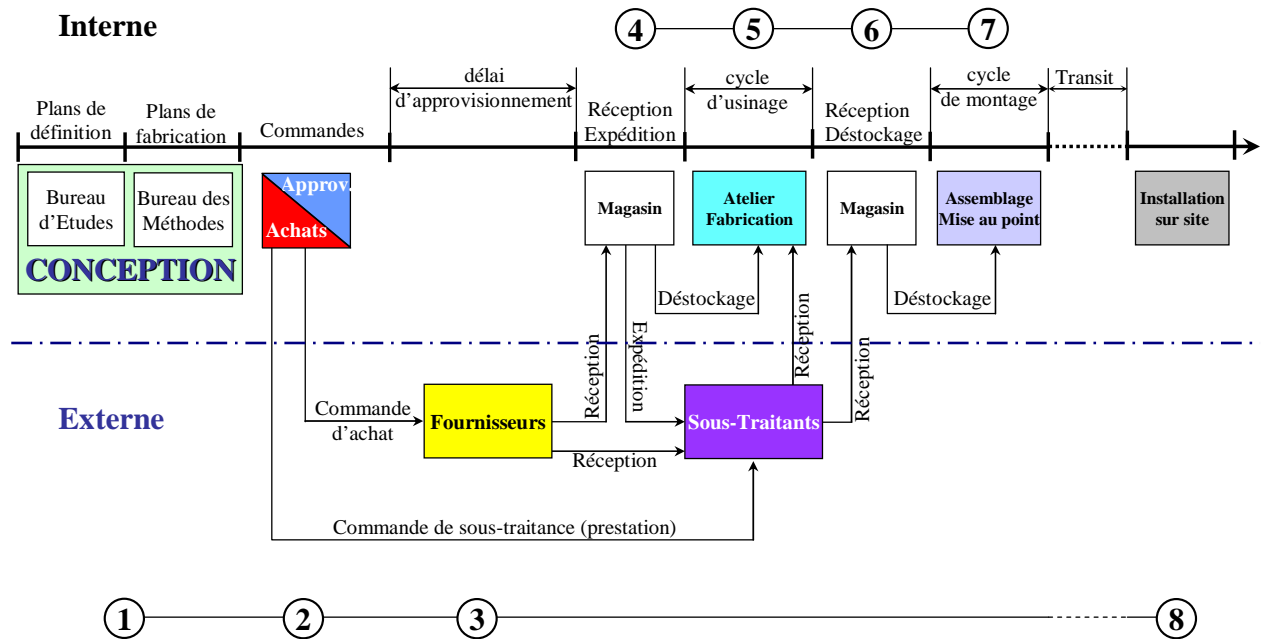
Interne

4 5 6 7

Plans de définition

Plans de fabrication

Commandes

délai d'approvisionnement

Réception Expédition

cycle d'usinage

Réception Déstockage

cycle de montage

Transit

Bureau d'Etudes

Bureau des Méthodes

CONCEPTION

Approv.

Achats

Magasin

Atelier Fabrication

Magasin

Assemblage Mise au point

Installation sur site

Déstockage

Déstockage

Réception

Expédition

Réception

Réception

Externe

Commande d'achat

Fournisseurs

Sous-Traitants

Réception

Commande de sous-traitance (prestation)

1 2 3 8